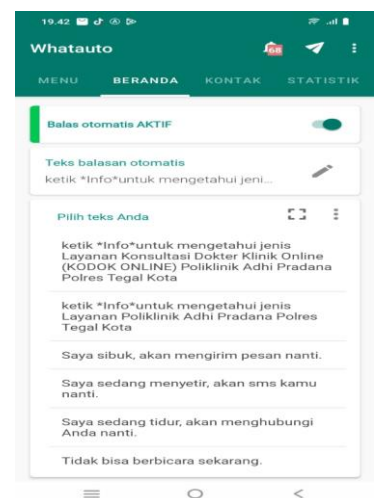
19.42

Whatauto

68

MENU BERANDA KONTAK STATISTIK

Balas otomatis AKTIF

Teks balasan otomatis
ketik *Info*untuk mengetahui jeni...

Pilih teks Anda

ketik *Info*untuk mengetahui jenis Layanan Konsultasi Dokter Klinik Online (KODOK ONLINE) Poliklinik Adhi Pradana Polres Tegal Kota

ketik *Info*untuk mengetahui jenis Layanan Poliklinik Adhi Pradana Polres Tegal Kota

Saya sibuk, akan mengirim pesan nanti.

Saya sedang menyetir, akan sms kamu nanti.

Saya sedang tidur, akan menghubungi Anda nanti.

Tidak bisa berbicara sekarang.